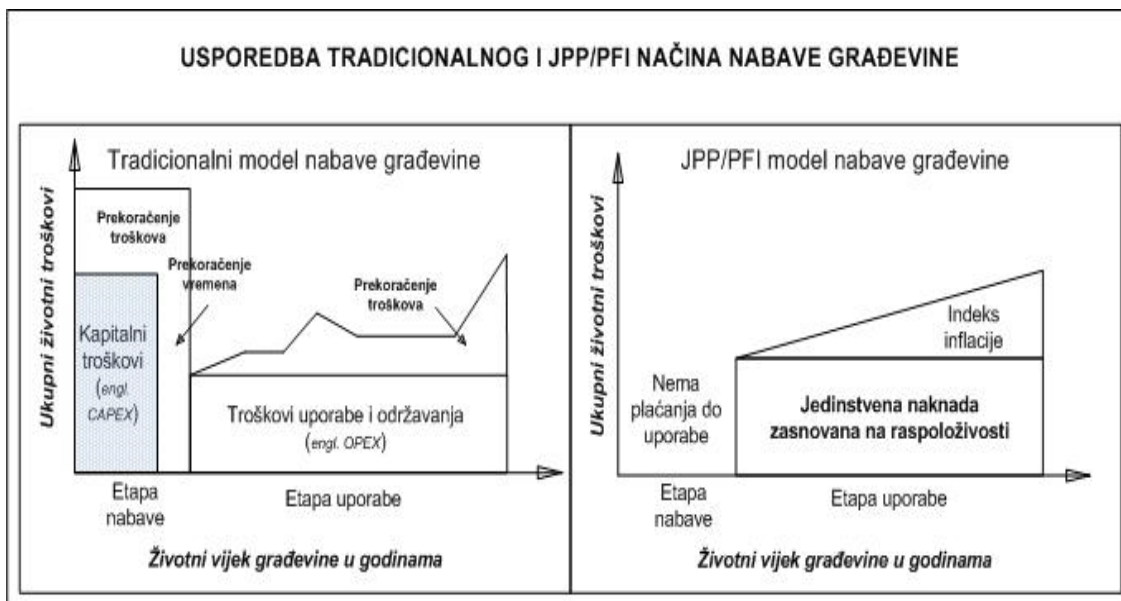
USPOREDBA TRADICIONALNOG I JPP/PFI NAČINA NABAVE GRAĐEVINE

Tradicionalni model nabave građevine

Ukupni životni troškovi

Prekoračenje troškova

Prekoračenje vremena

Prekoračenje troškova

Kapitalni troškovi (engl. CAPEX)

Troškovi uporabe i održavanja (engl. OPEX)

Etapa nabave

Etapa uporabe

Životni vijek građevine u godinama

JPP/PFI model nabave građevine

Ukupni životni troškovi

Indeks inflacije

Nema plaćanja do uporabe

Jedinstvena naknada zasnovana na raspoloživosti

Etapa nabave

Etapa uporabe

Životni vijek građevine u godinama